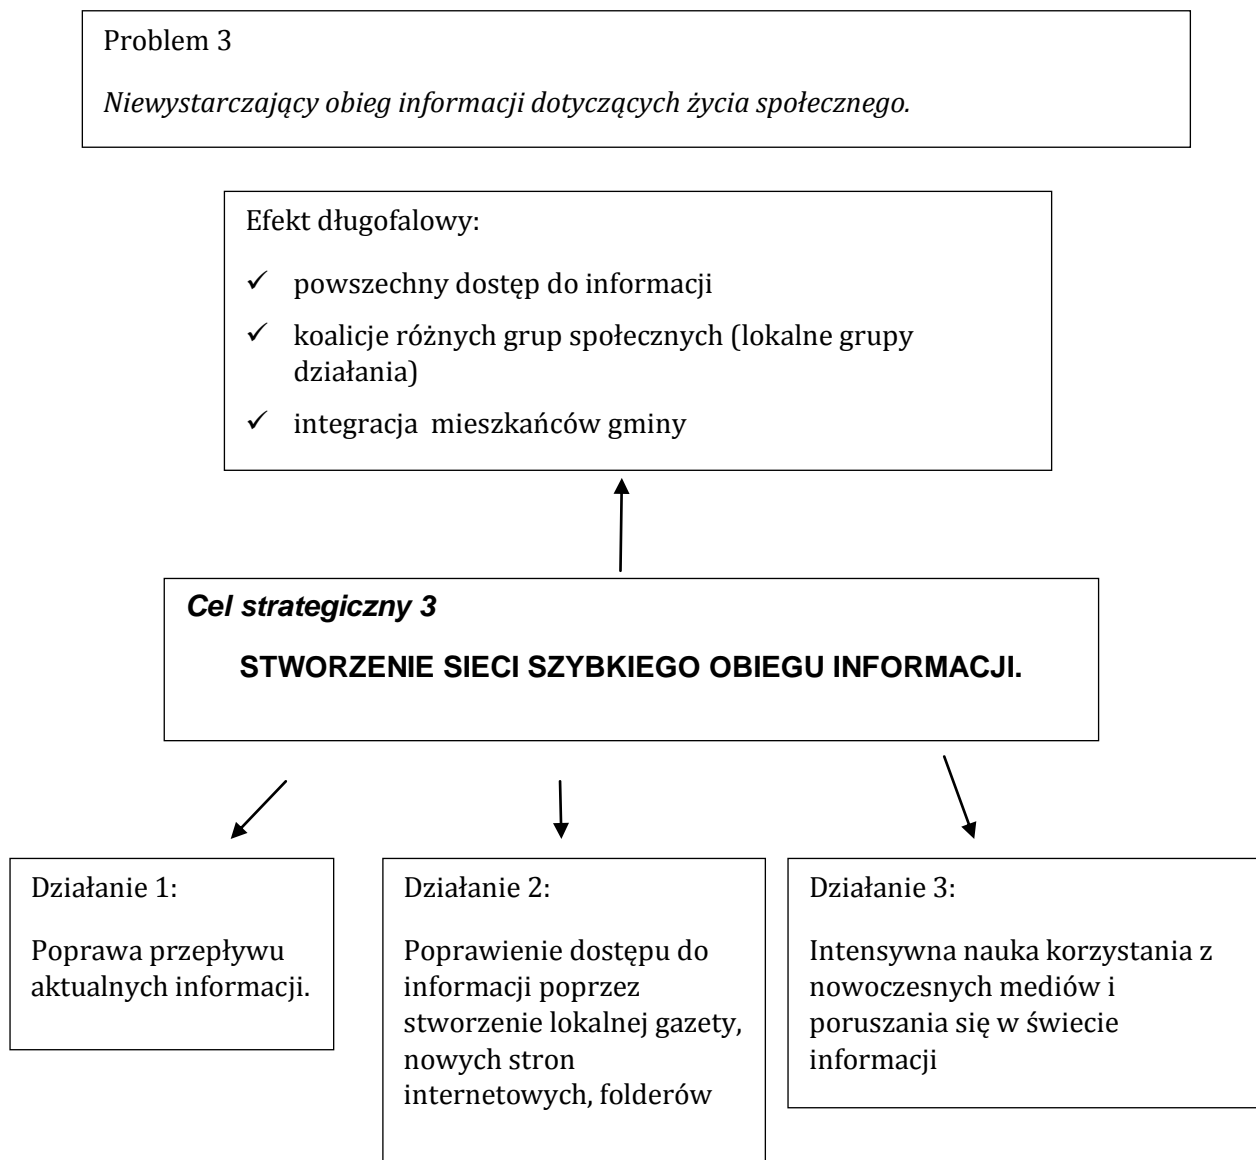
Problem 3

Niewystarczający obieg informacji dotyczących życia społecznego.

Efekt długofalowy:

✓ powszechny dostęp do informacji

✓ koalicje różnych grup społecznych (lokalne grupy działania)

✓ integracja mieszkańców gminy

Cel strategiczny 3

STWORZENIE SIECI SZYBKIEGO OBIEGU INFORMACJI.

Działanie 1:

Poprawa przepływu aktualnych informacji.

Działanie 2:

Poprawienie dostępu do informacji poprzez stworzenie lokalnej gazety, nowych stron internetowych, folderów

Działanie 3:

Intensywna nauka korzystania z nowoczesnych mediów i poruszania się w świecie informacji